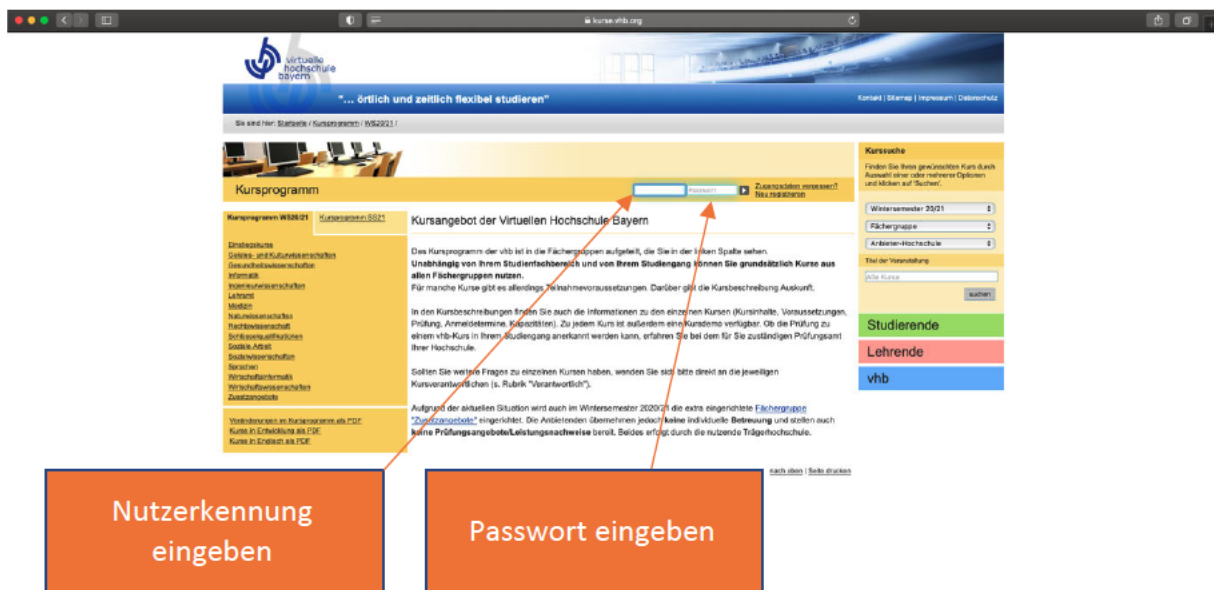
kurse.vhb.org

virtuelle hochschule bayern

"... örtlich und zeitlich flexibel studieren"

Kontakt | Sitemap | Impressum | Datenschutz

Sie sind hier: Startseite / Kursprogramm / WS20/21 /

Kursprogramm

Passwort

Zugangsdaten vergessen? Neu registrieren

Kurssuche

Finden Sie Ihren gewünschten Kurs durch Auswahl einer oder mehrerer Optionen und klicken auf 'Suchen'.

Wintersemester 20/21

Fächergruppe

Anbieter-Hochschule

Titel der Veranstaltung

Alle Kurse

suchen

Studierende

Lehrende

vhb

Kursprogramm WS20/21 | Kursprogramm SS21

Einstiegskurse
Geistes- und Kulturwissenschaften
Gesundheitswissenschaften
Informatik
Ingenieurwissenschaften
Lehramt
Medizin
Naturwissenschaften
Rechtswissenschaft
Schlüsselqualifikationen
Soziale Arbeit
Sozialwissenschaften
Sprachen
Wirtschaftsinformatik
Wirtschaftswissenschaften
Zusatzangebote

Veränderungen im Kursprogramm als PDF
Kurse in Entwicklung als PDF
Kurse in Englisch als PDF

Kursangebot der Virtuellen Hochschule Bayern

Das Kursprogramm der vhb ist in die Fächergruppen aufgeteilt, die Sie in der linken Spalte sehen. **Unabhängig von Ihrem Studienfachbereich und von Ihrem Studiengang können Sie grundsätzlich Kurse aus allen Fächergruppen nutzen.**
Für manche Kurse gibt es allerdings Teilnahmevoraussetzungen. Darüber gibt die Kursbeschreibung Auskunft.

In den Kursbeschreibungen finden Sie auch die Informationen zu den einzelnen Kursen (Kursinhalte, Voraussetzungen, Prüfung, Anmeldetermine, Kapazitäten). Zu jedem Kurs ist außerdem eine Kursdemo verfügbar. Ob die Prüfung zu einem vhb-Kurs in Ihrem Studiengang anerkannt werden kann, erfahren Sie bei dem für Sie zuständigen Prüfungsamt Ihrer Hochschule.

Sollten Sie weitere Fragen zu einzelnen Kursen haben, wenden Sie sich bitte direkt an die jeweiligen Kursverantwortlichen (s. Rubrik "Verantwortlich").

Aufgrund der aktuellen Situation wird auch im Wintersemester 2020/21 die extra eingerichtete Fächergruppe "Zusatzangebote" eingerichtet. Die Anbietenden übernehmen jedoch **keine** individuelle **Betreuung** und stellen auch **keine Prüfungsangebote/Leistungsnachweise** bereit. Beides erfolgt durch die nutzende Trägerhochschule.

nach oben | Seite drucken

Nutzerkennung eingeben

Passwort eingeben